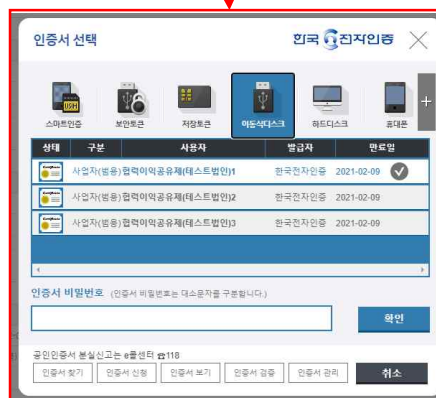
인증서 선택

한국전자인증

스마트인증 보안토큰 저장토큰 이동식디스크 하드디스크 휴대폰

| 상태 | 구분 | 사용자 | 발급자 | 만료일 |
|---|---|---|---|---|
| | 사업자(범용) | 협력이익공유제(테스트법인)1 | 한국전자인증 | 2021-02-09 |
| | 사업자(범용) | 협력이익공유제(테스트법인)2 | 한국전자인증 | 2021-02-09 |
| | 사업자(범용) | 협력이익공유제(테스트법인)3 | 한국전자인증 | 2021-02-09 |

인증서 비밀번호 (인증서 비밀번호는 대소문자를 구분합니다.)

확인

공인인증서 분실신고는 e콜센터 ☎118

인증서 찾기 인증서 신청 인증서 보기 인증서 검증 인증서 관리 취소